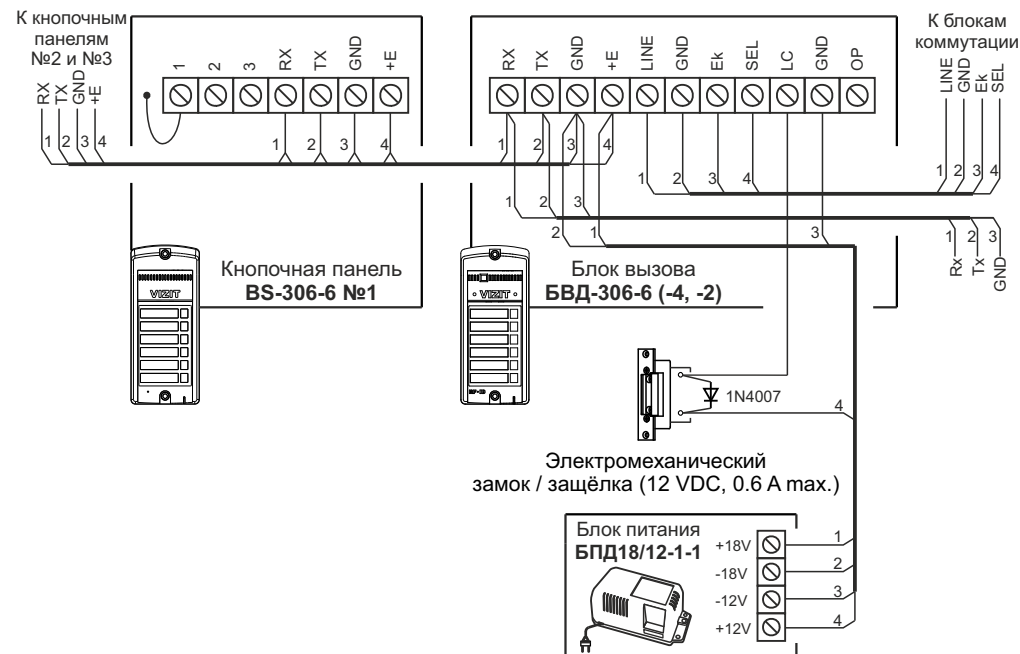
К кнопочным панелям №2 и №3

RX TX GND +E

1 2 3 4

1 2 3 RX TX GND +E

1 2 3 4

RX TX GND +E LINE GND Ek SEL LC GND OP

1 2 3 4

К блокам коммутации

LINE GND Ek SEL

1 2 3 4

1 2 3 4

1 2 3

2 1 3

1 2 3

Rx Tx GND

VIZIT

Кнопочная панель
**BS-306-6 №1**

VIZIT

Блок вызова
**БВД-306-6 (-4, -2)**

1N4007

4

Электромеханический замок / защёлка (12 VDC, 0.6 A max.)

Блок питания
**БПД18/12-1-1**

+18V
-18V
-12V
+12V

1
2
3
4